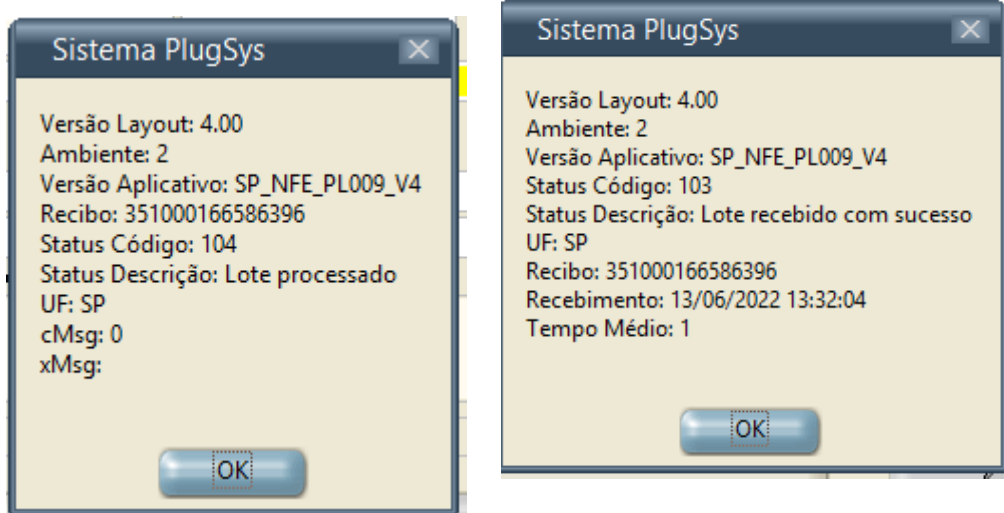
Sistema PlugSys

Versão Layout: 4.00
Ambiente: 2
Versão Aplicativo: SP_NFE_PL009_V4
Recibo: 351000166586396
Status Código: 104
Status Descrição: Lote processado
UF: SP
cMsg: 0
xMsg:

OK

Sistema PlugSys

Versão Layout: 4.00
Ambiente: 2
Versão Aplicativo: SP_NFE_PL009_V4
Status Código: 103
Status Descrição: Lote recebido com sucesso
UF: SP
Recibo: 351000166586396
Recebimento: 13/06/2022 13:32:04
Tempo Médio: 1

OK